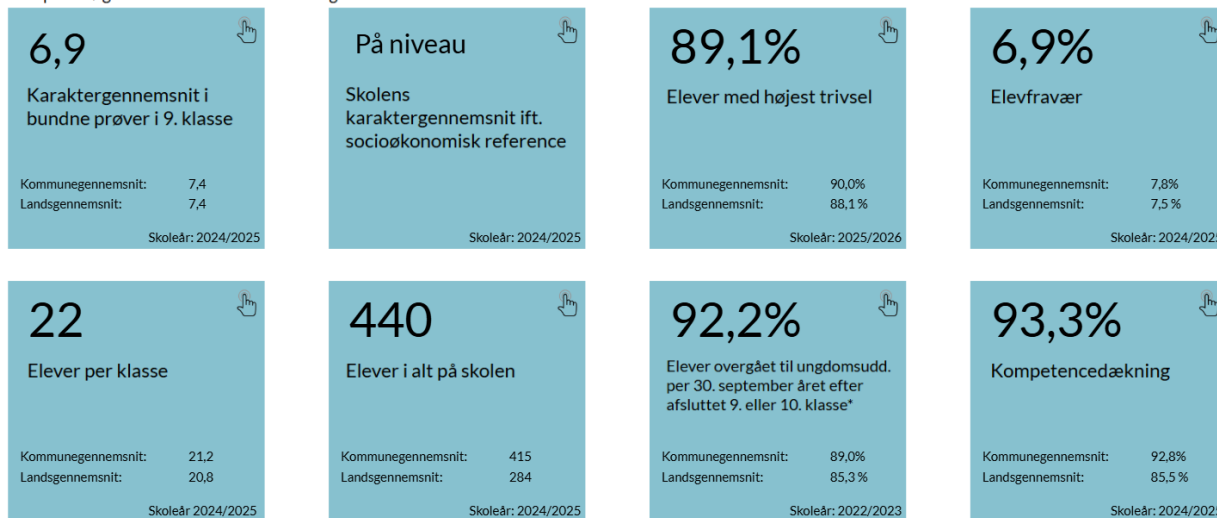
6,9

Karaktergennemsnit i bundne prøver i 9. klasse

Kommunegennemsnit: 7,4
Landsgennemsnit: 7,4

Skoleår: 2024/2025

På niveau

Skolens karaktergennemsnit ift. socioøkonomisk reference

Skoleår: 2024/2025

89,1%

Elever med højest trivsel

Kommunegennemsnit: 90,0%
Landsgennemsnit: 88,1 %

Skoleår: 2025/2026

6,9%

Elevfravær

Kommunegennemsnit: 7,8%
Landsgennemsnit: 7,5 %

Skoleår: 2024/202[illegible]

22

Elever per klasse

Kommunegennemsnit: 21,2
Landsgennemsnit: 20,8

Skoleår 2024/2025

440

Elever i alt på skolen

Kommunegennemsnit: 415
Landsgennemsnit: 284

Skoleår: 2024/2025

92,2%

Elever overgået til ungdomsudd. per 30. september året efter afsluttet 9. eller 10. klasse*

Kommunegennemsnit: 89,0%
Landsgennemsnit: 85,3 %

Skoleår: 2022/2023

93,3%

Kompetencedækning

Kommunegennemsnit: 92,8%
Landsgennemsnit: 85,5 %

Skoleår: 2024/202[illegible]